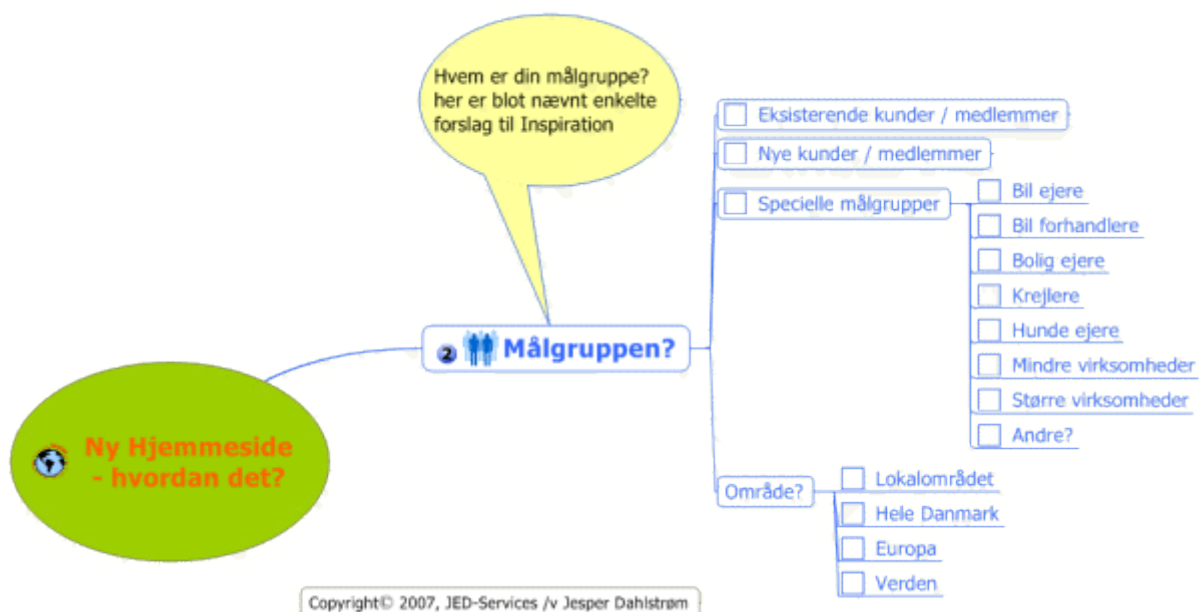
Hvem er din målgruppe? her er blot nævnt enkelte forslag til Inspiration

Ny Hjemmeside - hvordan det?

2 Målgruppen?

Eksisterende kunder / medlemmer

Nye kunder / medlemmer

Specielle målgrupper

Bil ejere

Bil forhandlere

Bolig ejere

Krejlere

Hunde ejere

Mindre virksomheder

Større virksomheder

Andre?

Område?

Lokalområdet

Hele Danmark

Europa

Verden

Copyright© 2007, JED-Services /v Jesper Dahlstrøm